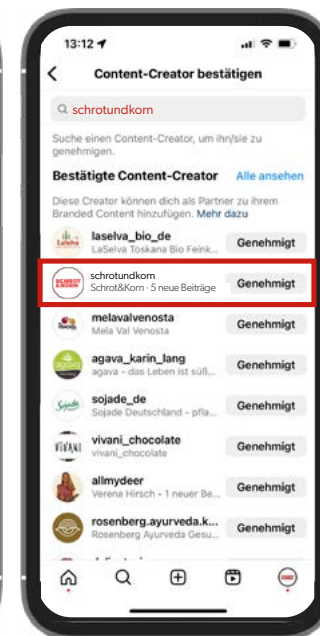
13:12

Content-Creator bestätigen

schrotundkorn

Suche einen Content-Creator, um ihn/sie zu genehmigen.

Bestätigte Content-Creator Alle ansehen

Diese Creator können dich als Partner zu ihrem Branded Content hinzufügen. Mehr dazu

laselva_bio_de
LaSelva Toskana Bio Feink... Genehmigt

schrotundkorn
Schrot&Korn · 5 neue Beiträge Genehmigt

melavalvenosta
Mela Val Venosta Genehmigt

agava_karin_lang
agava - das Leben ist süß... Genehmigt

sojade_de
Sojade Deutschland - pfla... Genehmigt

vivani_chocolate
vivani_chocolate Genehmigt

allmydeer
Verena Hirsch · 1 neuer Be... Genehmigt

rosenberg.ayurveda.k...
Rosenberg Ayurveda Gesu... Genehmigt